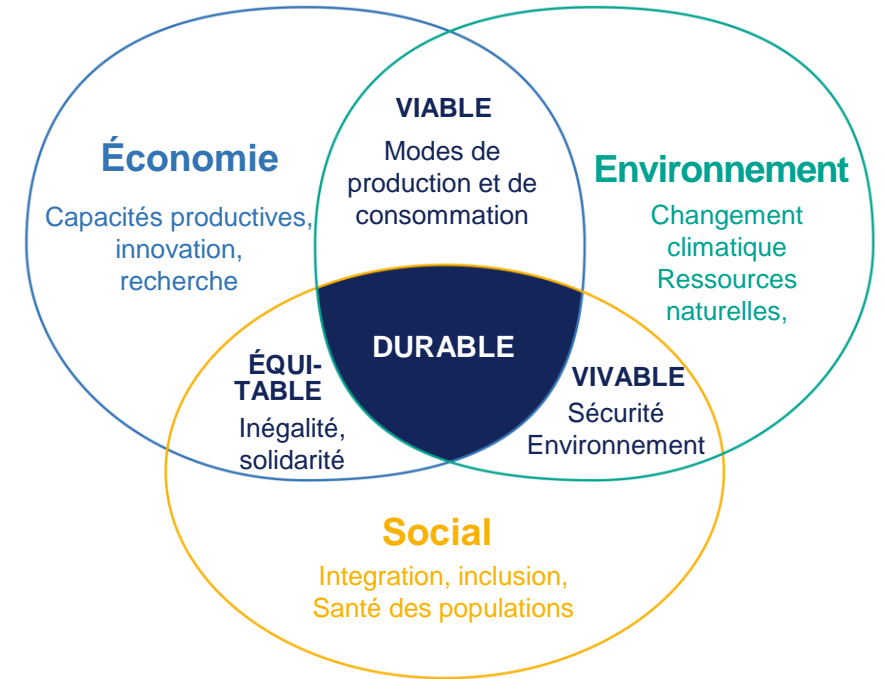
Économie

Capacités productives, innovation, recherche

VIABLE

Modes de production et de consommation

Environnement

Changement climatique
Ressources naturelles,

DURABLE

ÉQUITABLE

Inégalité, solidarité

VIVABLE

Sécurité
Environnement

Social

Integration, inclusion,
Santé des populations